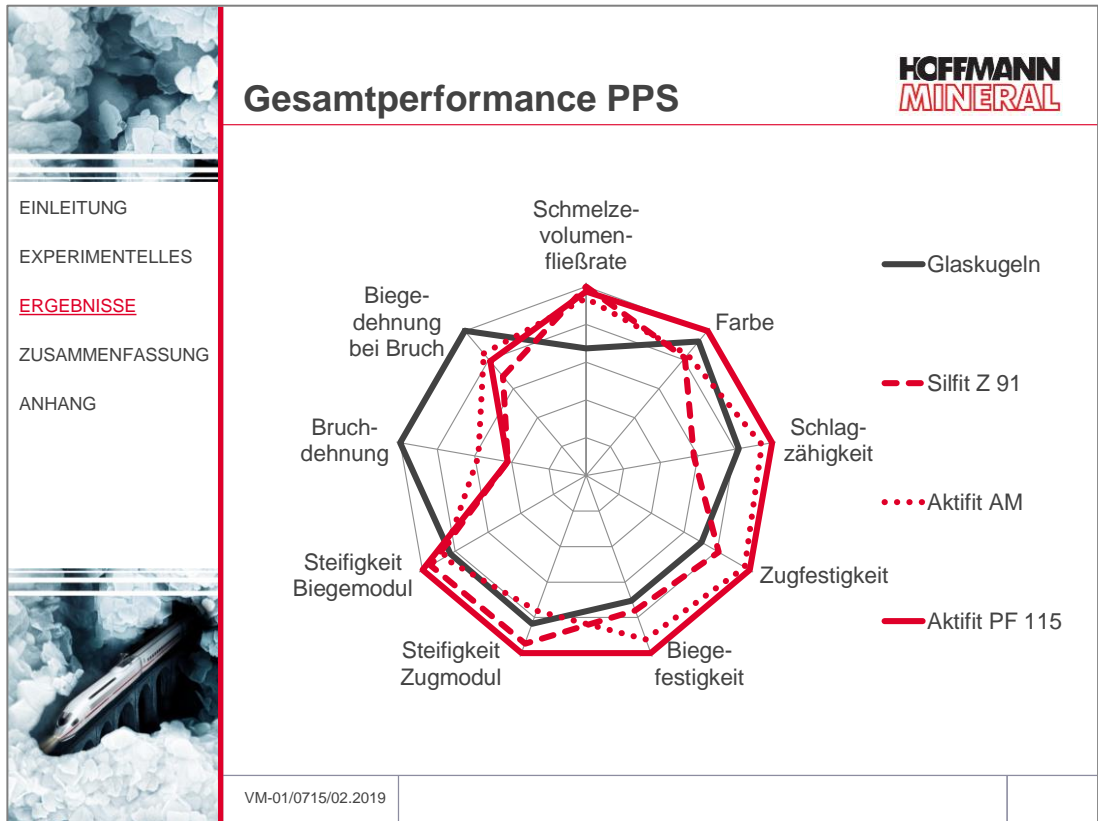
Gesamtperformance PPS

HOFFMANN MINERAL

EINLEITUNG

EXPERIMENTELLES

ERGEBNISSE

ZUSAMMENFASSUNG

ANHANG

Schmelzevolumenfließrate

Farbe

Schlagzähigkeit

Zugfestigkeit

Biegefestigkeit

Steifigkeit Zugmodul

Steifigkeit Biegemodul

Bruchdehnung

Biegedehnung bei Bruch

Glaskugeln

Silfit Z 91

Aktifit AM

Aktifit PF 115

VM-01/0715/02.2019